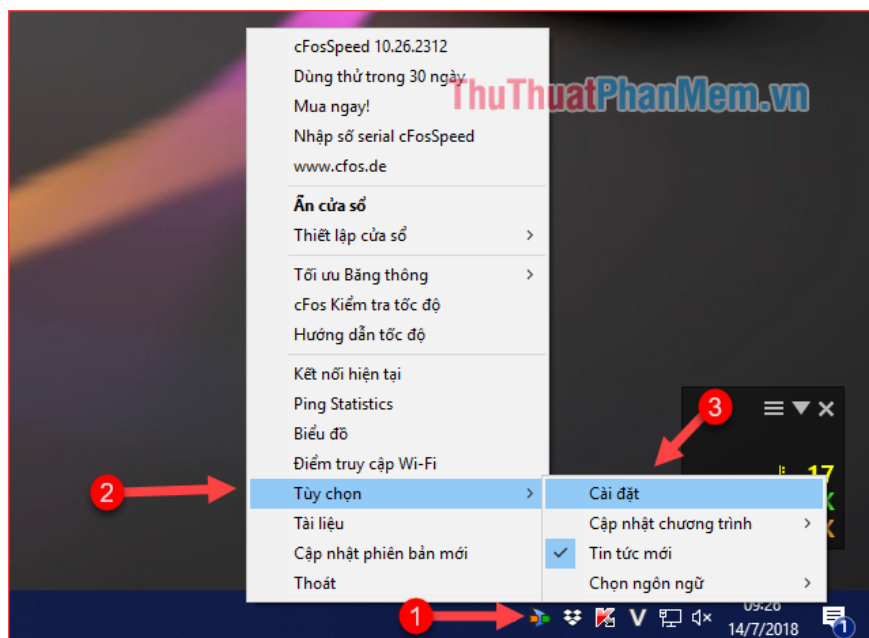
cFosSpeed 10.26.2312
Dùng thử trong 30 ngày
Mua ngay!
Nhập số serial cFosSpeed
www.cfos.de

ThuThuatPhanMem.vn

Ẩn cửa sổ
Thiết lập cửa sổ

Tối ưu Băng thông
cFos Kiểm tra tốc độ
Hướng dẫn tốc độ

Kết nối hiện tại
Ping Statistics
Biểu đồ
Điểm truy cập Wi-Fi
Tùy chọn
Tài liệu
Cập nhật phiên bản mới
Thoát

Cài đặt
Cập nhật chương trình
Tin tức mới
Chọn ngôn ngữ

3
2
1

17

09:26
14/7/2018

1